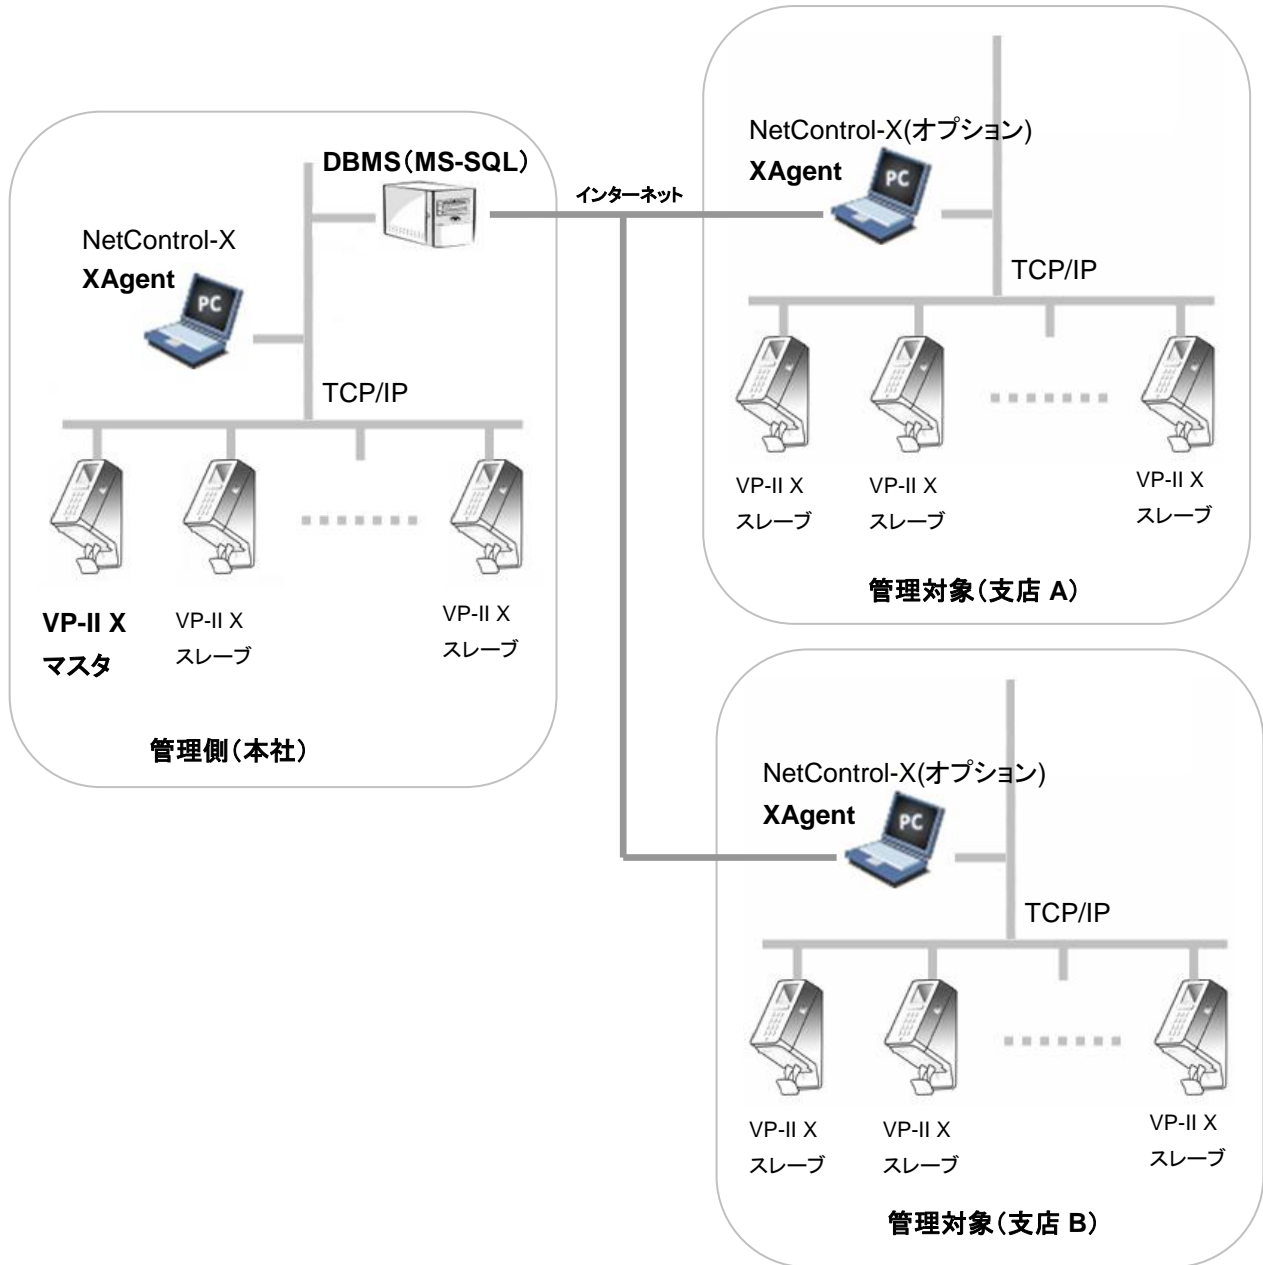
DBMS（MS-SQL）

NetControl-X
XAgent

PC

TCP/IP

VP-II X
マスタ

VP-II X
スレーブ

VP-II X
スレーブ

管理側（本社）

インターネット

NetControl-X(オプション)
XAgent

PC

TCP/IP

VP-II X
スレーブ

VP-II X
スレーブ

VP-II X
スレーブ

管理対象（支店 A）

NetControl-X(オプション)
XAgent

PC

TCP/IP

VP-II X
スレーブ

VP-II X
スレーブ

VP-II X
スレーブ

管理対象（支店 B）